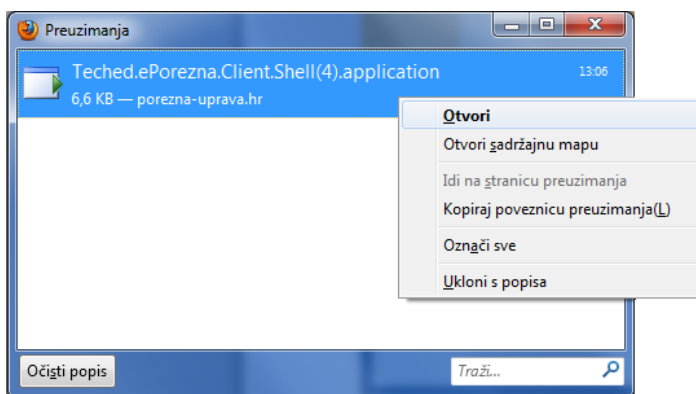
Preuzimanja

Teched.ePorezna.Client.Shell(4).application
6,6 KB — porezna-uprava.hr
13:06

Otvori
Otvori sadržajnu mapu
Idi na stranicu preuzimanja
Kopiraj poveznicu preuzimanja(L)
Označi sve
Ukloni s popisa

Očisti popis
Traži...